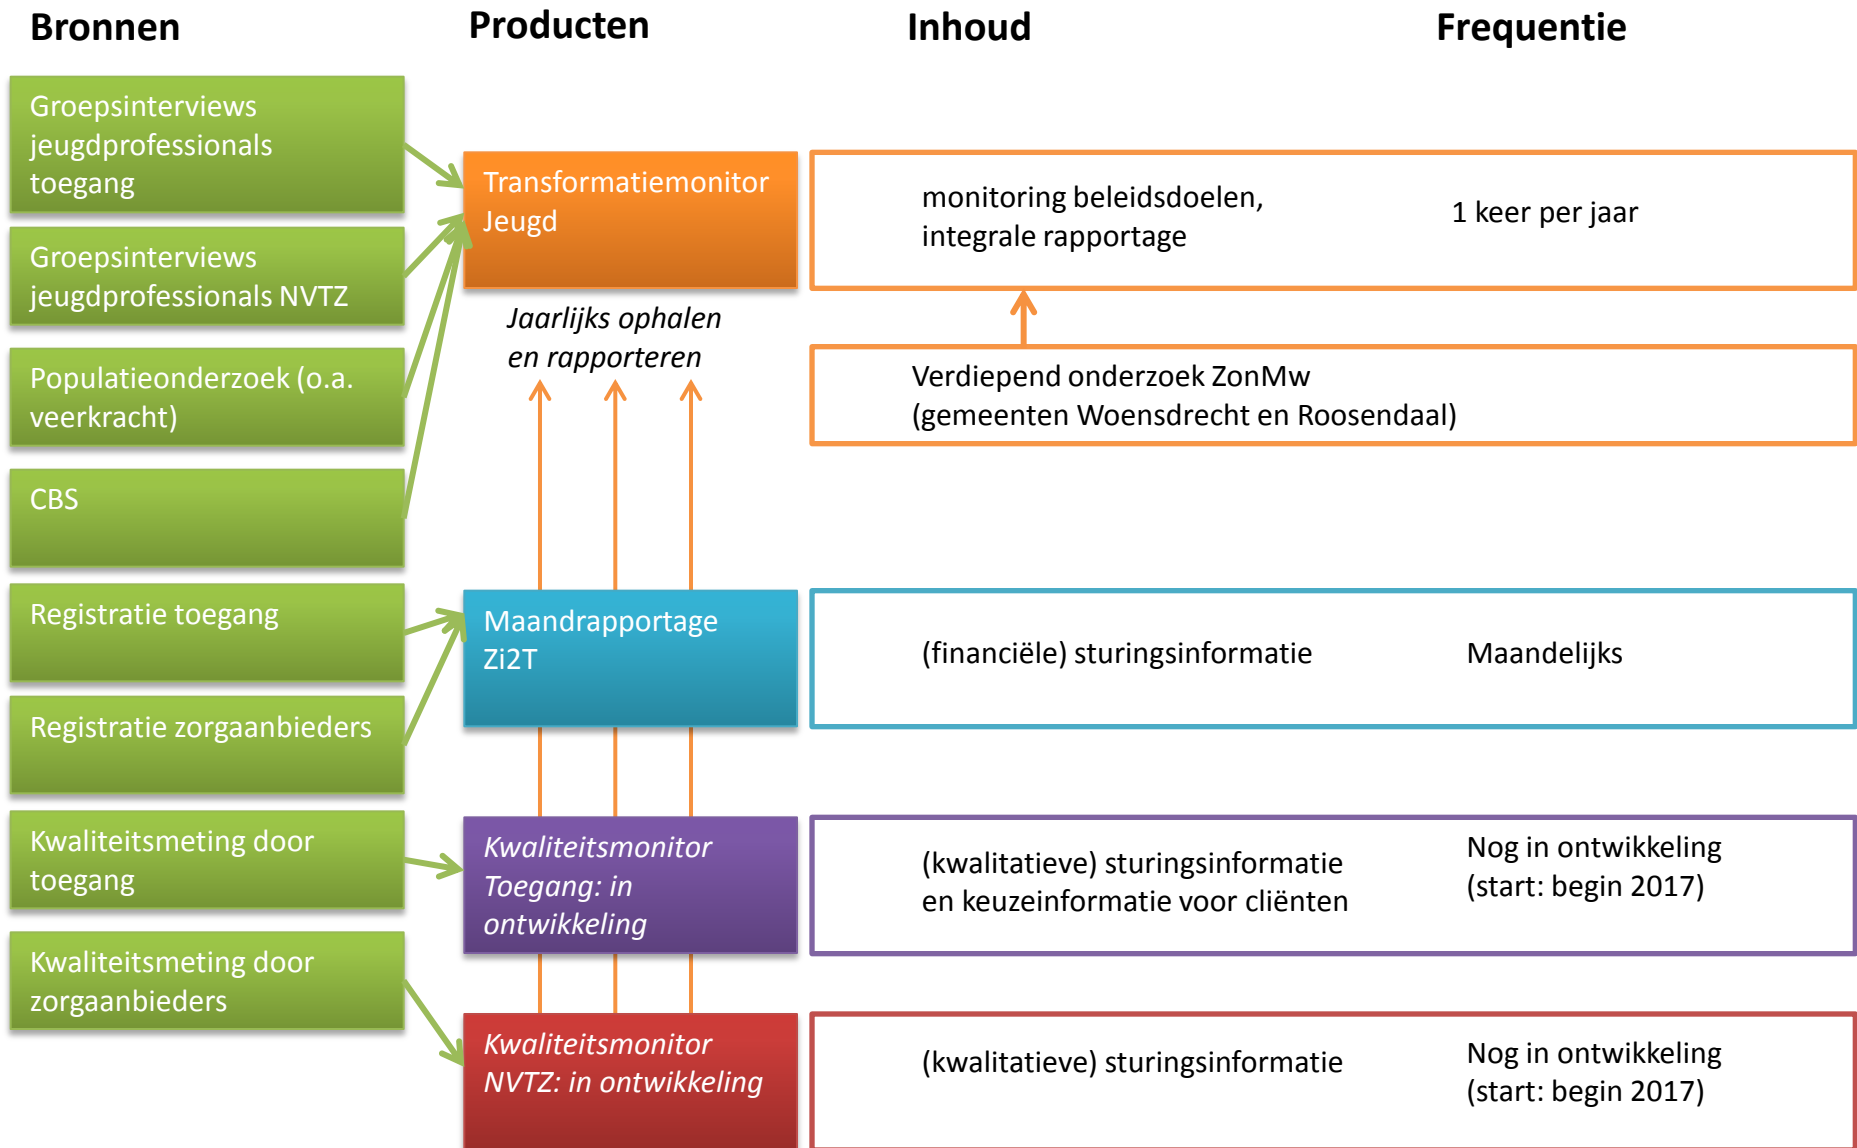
Bronnen

Producten

Inhoud

Frequentie

Groepsinterviews jeugdprofessionals toegang

Groepsinterviews jeugdprofessionals NVTZ

Populatieonderzoek (o.a. veerkracht)

CBS

Registratie toegang

Registratie zorgaanbieders

Kwaliteitsmeting door toegang

Kwaliteitsmeting door zorgaanbieders

Transformatiemonitor Jeugd

monitoring beleidsdoelen, integrale rapportage

1 keer per jaar

Jaarlijks ophalen en rapporteren

Verdiepend onderzoek ZonMw (gemeenten Woensdrecht en Roosendaal)

Maandrapportage Zi2T

(financiële) sturingsinformatie

Maandelijks

Kwaliteitsmonitor Toegang: in ontwikkeling

(kwalitatieve) sturingsinformatie en keuzeinformatie voor cliënten

Nog in ontwikkeling (start: begin 2017)

Kwaliteitsmonitor NVTZ: in ontwikkeling

(kwalitatieve) sturingsinformatie

Nog in ontwikkeling (start: begin 2017)